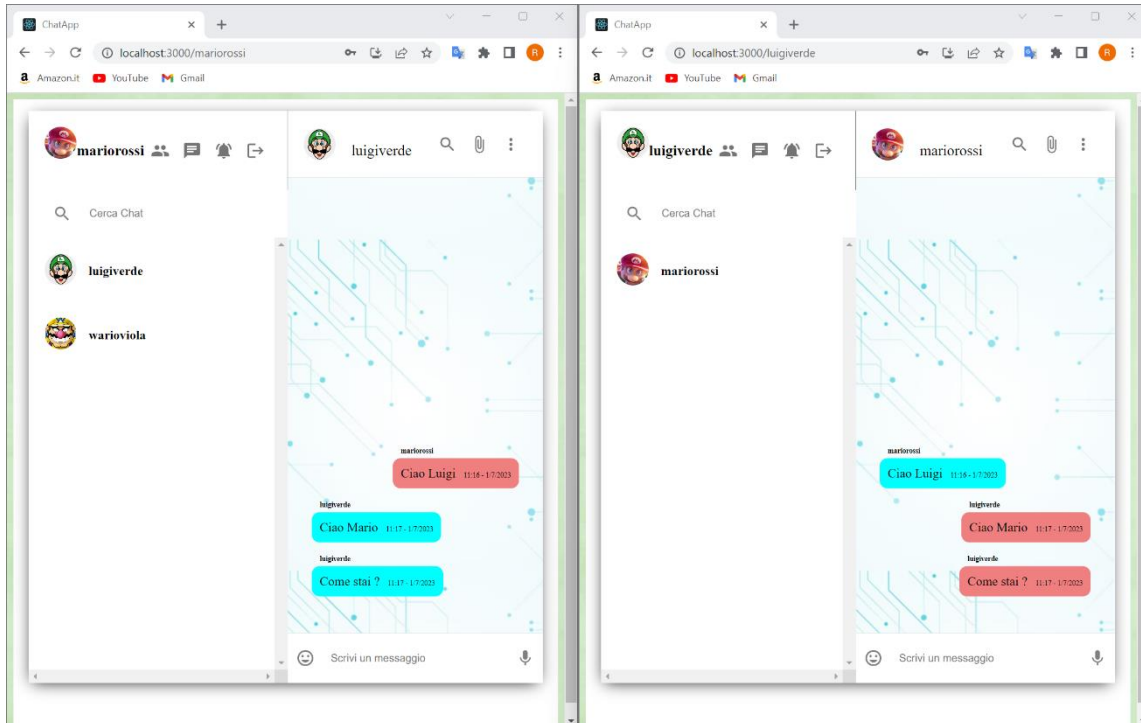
ChatApp
localhost:3000/mariorossi
Amazon.it YouTube Gmail

mariorossi

luigiverde

Cerca Chat

luigiverde

warioviola

mariorossi
Ciao Luigi 11:16 - 1/7/2023

luigiverde
Ciao Mario 11:17 - 1/7/2023

luigiverde
Come stai ? 11:17 - 1/7/2023

Scrivi un messaggio

ChatApp
localhost:3000/luigiverde
Amazon.it YouTube Gmail

luigiverde

mariorossi

Cerca Chat

mariorossi

mariorossi
Ciao Luigi 11:16 - 1/7/2023

luigiverde
Ciao Mario 11:17 - 1/7/2023

luigiverde
Come stai ? 11:17 - 1/7/2023

Scrivi un messaggio